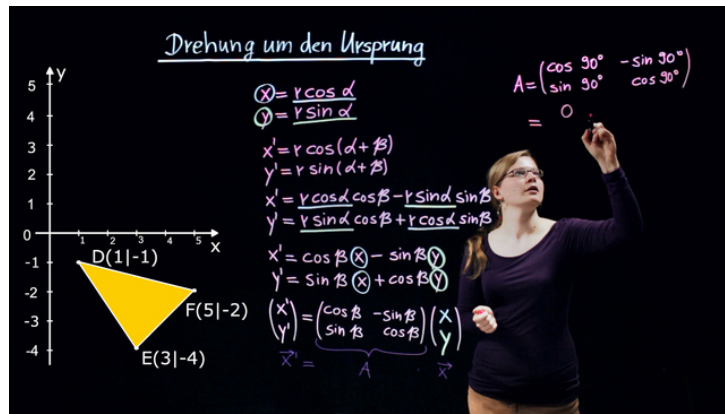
Drehung um den Ursprung

y
5
4
3
2
1
0
-1
-2
-3
-4
1 2 3 4 5 x
D(1|-1)
F(5|-2)
E(3|-4)

$x = r\cos\alpha$
$y = r\sin\alpha$

$x' = r\cos(\alpha+\beta)$
$y' = r\sin(\alpha+\beta)$
$x' = r\cos\alpha\cos\beta - r\sin\alpha\sin\beta$
$y' = r\sin\alpha\cos\beta + r\cos\alpha\sin\beta$

$x' = \cos\beta\, x - \sin\beta\, y$
$y' = \sin\beta\, x + \cos\beta\, y$

$\begin{pmatrix} x' \\ y' \end{pmatrix} = \begin{pmatrix} \cos\beta & -\sin\beta \\ \sin\beta & \cos\beta \end{pmatrix} \begin{pmatrix} x \\ y \end{pmatrix}$
$\vec{x}' = A \quad \vec{x}$

$A = \begin{pmatrix} \cos 90° & -\sin 90° \\ \sin 90° & \cos 90° \end{pmatrix}$
$= 0$